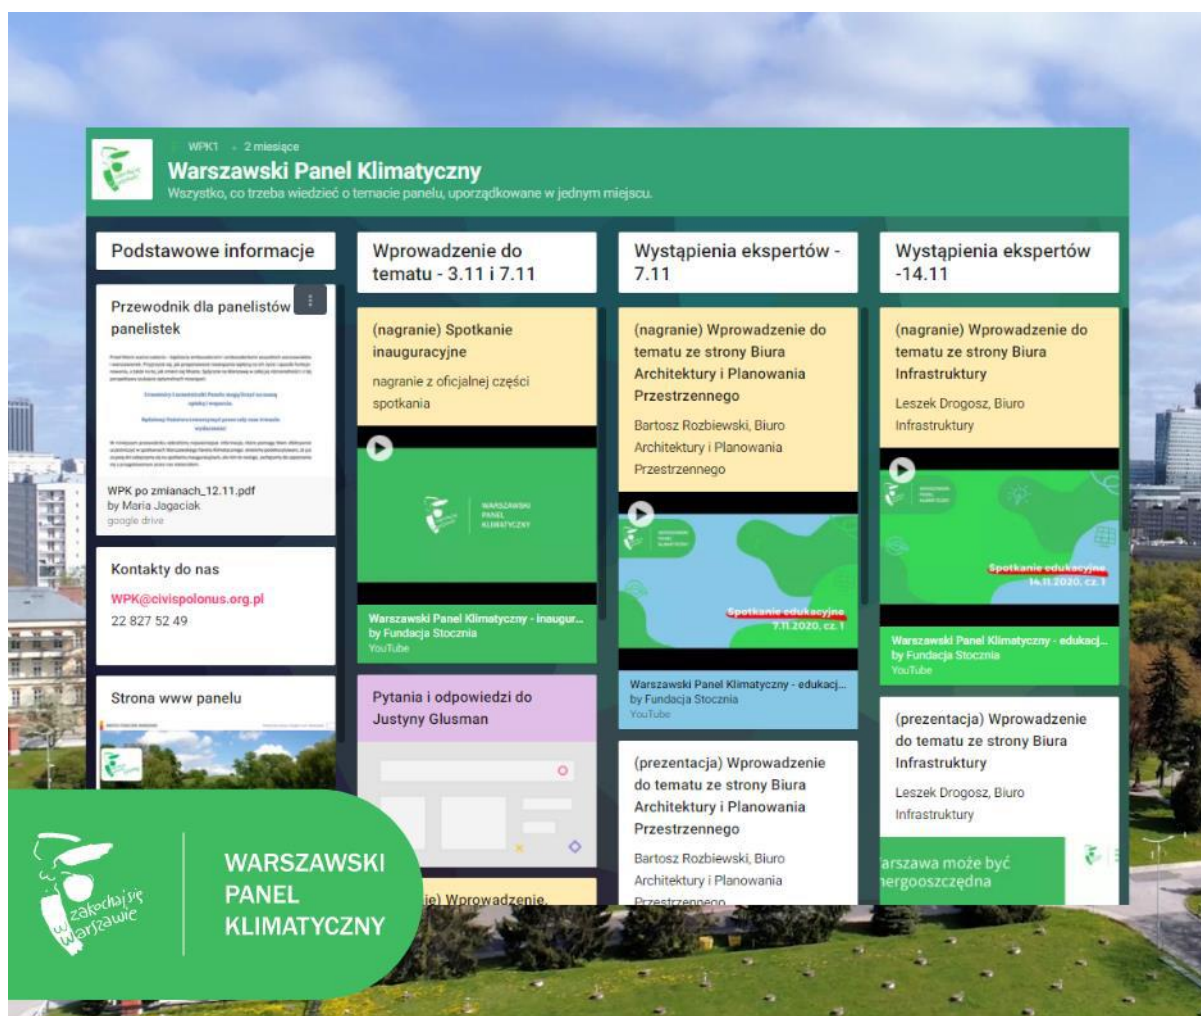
WPK1 · 2 miesiące
Warszawski Panel Klimatyczny
Wszystko, co trzeba wiedzieć o temacie panelu, uporządkowane w jednym miejscu.

Podstawowe informacje

Przewodnik dla panelistów panelistek

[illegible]

WPK po zmianach_12.11.pdf
by Maria Jagaciak
google drive

Kontakty do nas

WPK@civispolonus.org.pl
22 827 52 49

Strona www panelu

Wprowadzenie do tematu - 3.11 i 7.11

(nagranie) Spotkanie inauguracyjne

nagranie z oficjalnej części spotkania

WARSZAWSKI PANEL KLIMATYCZNY

Warszawski Panel Klimatyczny - inaugur...
by Fundacja Stocznia
YouTube

Pytania i odpowiedzi do Justyny Glusman

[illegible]ie) Wprowadzenie

Wystąpienia ekspertów - 7.11

(nagranie) Wprowadzenie do tematu ze strony Biura Architektury i Planowania Przestrzennego

Bartosz Rozbiewski, Biuro Architektury i Planowania Przestrzennego

Spotkanie edukacyjne 7.11.2020, cz. 1

Warszawski Panel Klimatyczny - edukacj...
by Fundacja Stocznia
YouTube

(prezentacja) Wprowadzenie do tematu ze strony Biura Architektury i Planowania Przestrzennego

Bartosz Rozbiewski, Biuro Architektury i Planowania Przestrzennego

Wystąpienia ekspertów -14.11

(nagranie) Wprowadzenie do tematu ze strony Biura Infrastruktury

Leszek Drogosz, Biuro Infrastruktury

Spotkanie edukacyjne 14.11.2020, cz. 1

Warszawski Panel Klimatyczny - edukacj...
by Fundacja Stocznia
YouTube

(prezentacja) Wprowadzenie do tematu ze strony Biura Infrastruktury

Leszek Drogosz, Biuro Infrastruktury

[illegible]arszawa może być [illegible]nergooszczędna

zakochaj się w Warszawie

WARSZAWSKI PANEL KLIMATYCZNY